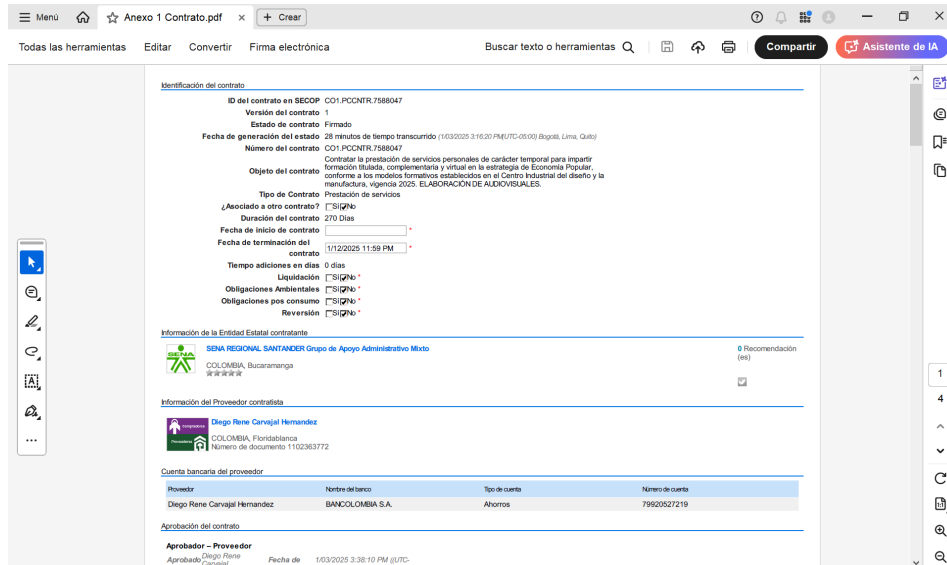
Menú Anexo 1 Contrato.pdf × + Crear

Todas las herramientas Editar Convertir Firma electrónica Buscar texto o herramientas Compartir Asistente de IA

Identificación del contrato

ID del contrato en SECOP CO1.PCCNTR.7588047
Versión del contrato 1
Estado de contrato Firmado
Fecha de generación del estado 28 minutos de tiempo transcurrido (1/03/2025 3:16:20 PM(UTC-05:00) Bogotá, Lima, Quito)
Número del contrato CO1.PCCNTR.7588047
Objeto del contrato Contratar la prestación de servicios personales de carácter temporal para impartir formación titulada, complementaria y virtual en la estrategia de Economía Popular, conforme a los modelos formativos establecidos en el Centro Industrial del diseño y la manufactura, vigencia 2025. ELABORACIÓN DE AUDIOVISUALES.
Tipo de Contrato Prestación de servicios
¿Asociado a otro contrato? Sí No
Duración del contrato 270 Días
Fecha de inicio de contrato *
Fecha de terminación del contrato 1/12/2025 11:59 PM *
Tiempo adiciones en días 0 días
Liquidación Sí No *
Obligaciones Ambientales Sí No *
Obligaciones pos consumo Sí No *
Reversión Sí No *

Información de la Entidad Estatal contratante

SENA
SENA REGIONAL SANTANDER Grupo de Apoyo Administrativo Mixto
COLOMBIA, Bucaramanga
0 Recomendación (es)

Información del Proveedor contratista

Diego Rene Carvajal Hernandez
COLOMBIA, Floridablanca
Número de documento 1102363772

Cuenta bancaria del proveedor

| Proveedor | Nombre del banco | Tipo de cuenta | Número de cuenta |
|---|---|---|---|
| Diego Rene Carvajal Hernandez | BANCOLOMBIA S.A. | Ahorros | 79920527219 |

Aprobación del contrato

Aprobador – Proveedor
Aprobador Diego Rene Carvajal Fecha de 1/03/2025 3:38:10 PM ((UTC-

1
4